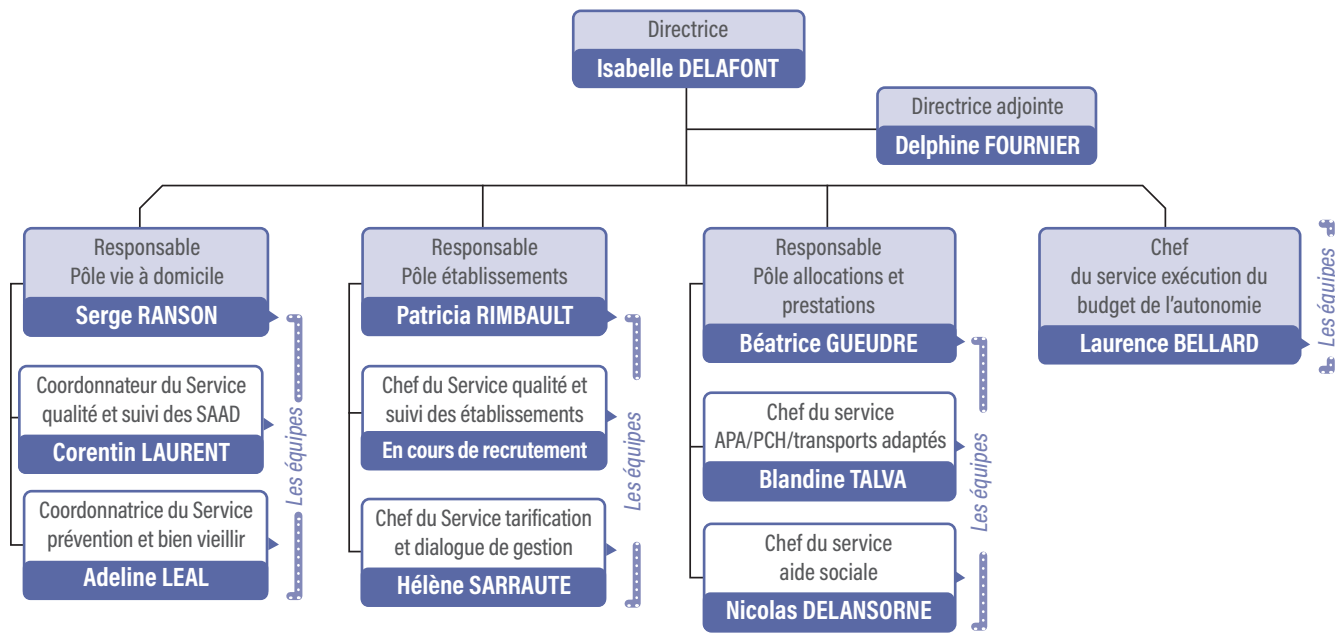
Directrice
Isabelle DELAFONT

Directrice adjointe
Delphine FOURNIER

Responsable
Pôle vie à domicile
Serge RANSON

Coordonnateur du Service qualité et suivi des SAAD
Corentin LAURENT

Coordonnatrice du Service prévention et bien vieillir
Adeline LEAL

Les équipes

Responsable
Pôle établissements
Patricia RIMBAULT

Chef du Service qualité et suivi des établissements
En cours de recrutement

Chef du Service tarification et dialogue de gestion
Hélène SARRAUTE

Les équipes

Responsable
Pôle allocations et prestations
Béatrice GUEUDRE

Chef du service
APA/PCH/transports adaptés
Blandine TALVA

Chef du service
aide sociale
Nicolas DELANSORNE

Les équipes

Chef
du service exécution du budget de l'autonomie
Laurence BELLARD

Les équipes